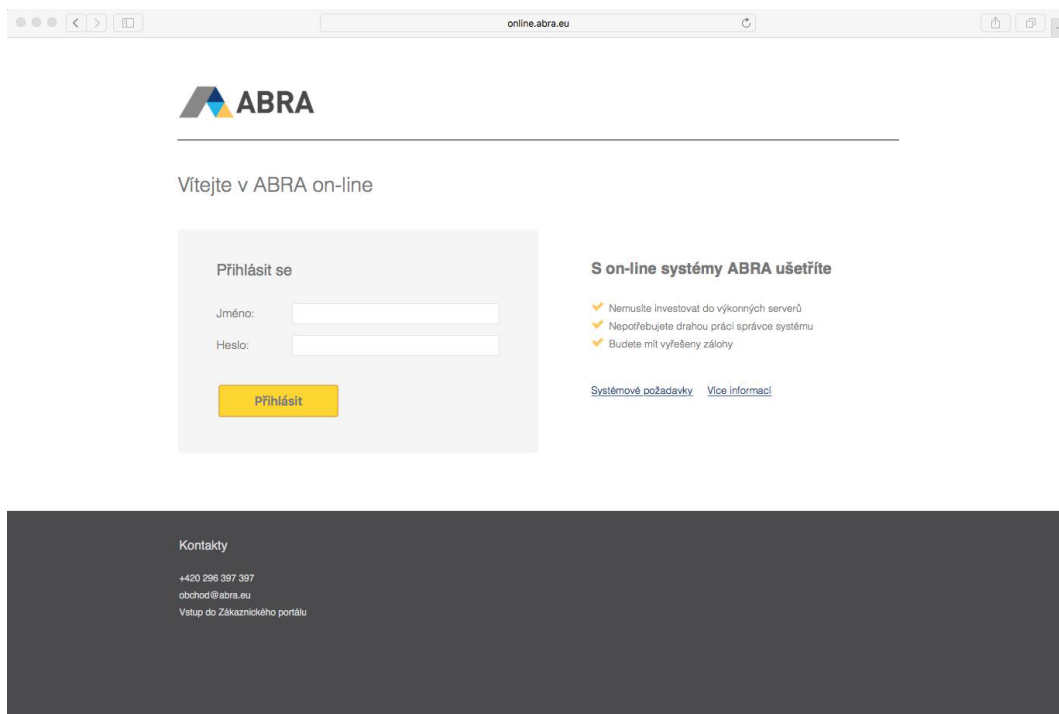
online.abra.eu

ABRA

Vítejte v ABRA on-line

Přihlásit se

Jméno:

Heslo:

Přihlásit

S on-line systémy ABRA ušetříte

Nemusíte investovat do výkonných serverů
Nepotřebujete drahou práci správce systému
Budete mít vyřešeny zálohy

Systémové požadavky Více informací

Kontakty

+420 296 397 397
obchod@abra.eu
Vstup do Zákaznického portálu